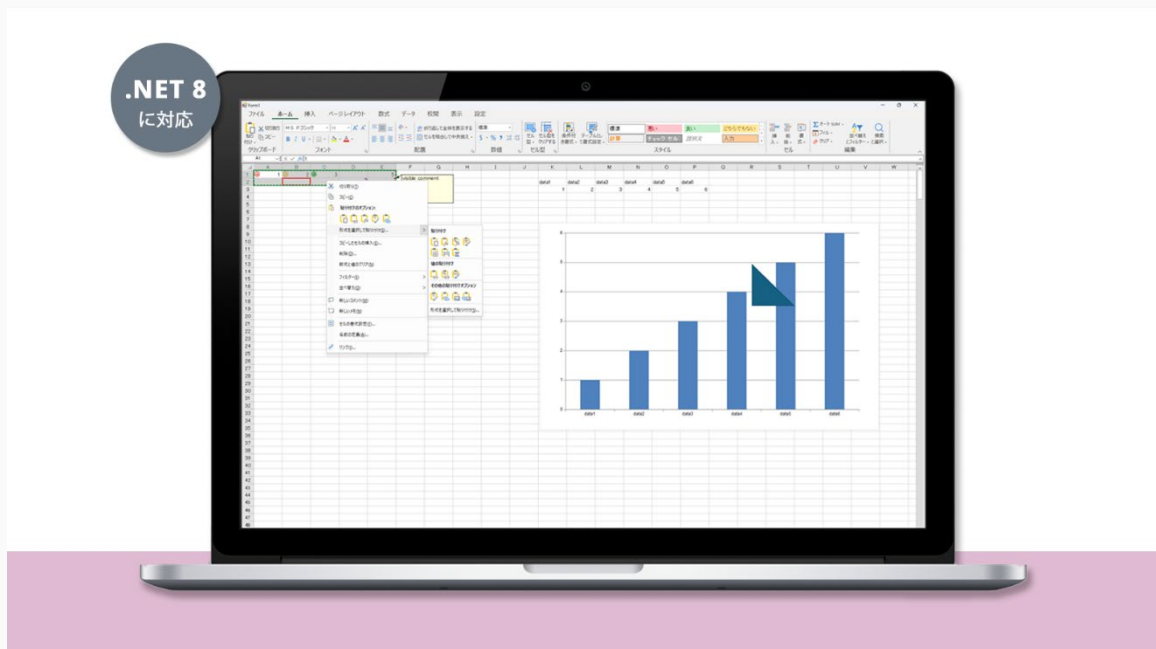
.NET 8
に対応

ファイル ホーム 挿入 ページレイアウト 数式 データ 校閲 表示 設定

クリップボード フォント 配置 数値 セル型 スタイル セル 編集

標準 悪い 良い どちらでもない 計算 チェック セル 説明文 入力

A1

A B C D E F G H I J K L M N O P Q R S T U V W

Visible comment

data1 data2 data3 data4 data5 data6
1 2 3 4 5 6

切り取り(T)
コピー(C)
貼り付けのオプション:
形式を選択して貼り付け(S)...
コピーしたセルの挿入(E)...
削除(D)...
数式と値のクリア(N)
フィルター(E)
並べ替え(O)
新しいコメント(M)
新しいメモ(N)
セルの書式設定(F)...
名前の定義(A)...
リンク(I)...

貼り付け
値の貼り付け
その他の貼り付けオプション
形式を選択して貼り付け(S)...

data1 data2 data3 data4 data5 data6